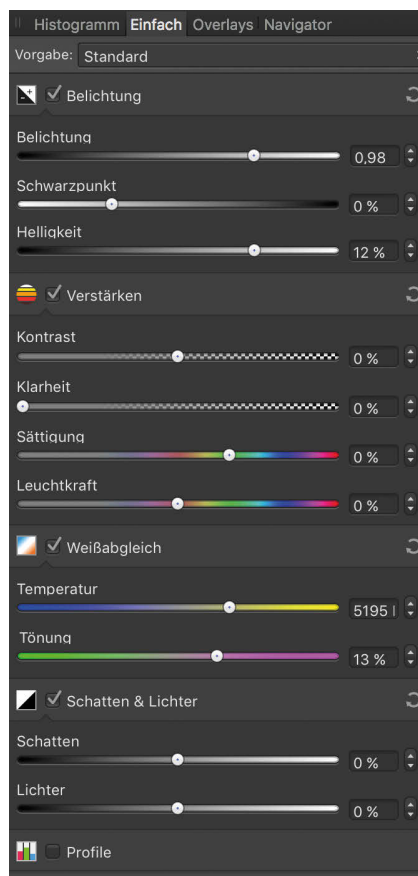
Histogramm Einfach Overlays Navigator

Vorgabe: Standard

Belichtung

Belichtung
0,98

Schwarzpunkt
0 %

Helligkeit
12 %

Verstärken

Kontrast
0 %

Klarheit
0 %

Sättigung
0 %

Leuchtkraft
0 %

Weißabgleich

Temperatur
5195 l

Tönung
13 %

Schatten & Lichter

Schatten
0 %

Lichter
0 %

Profile